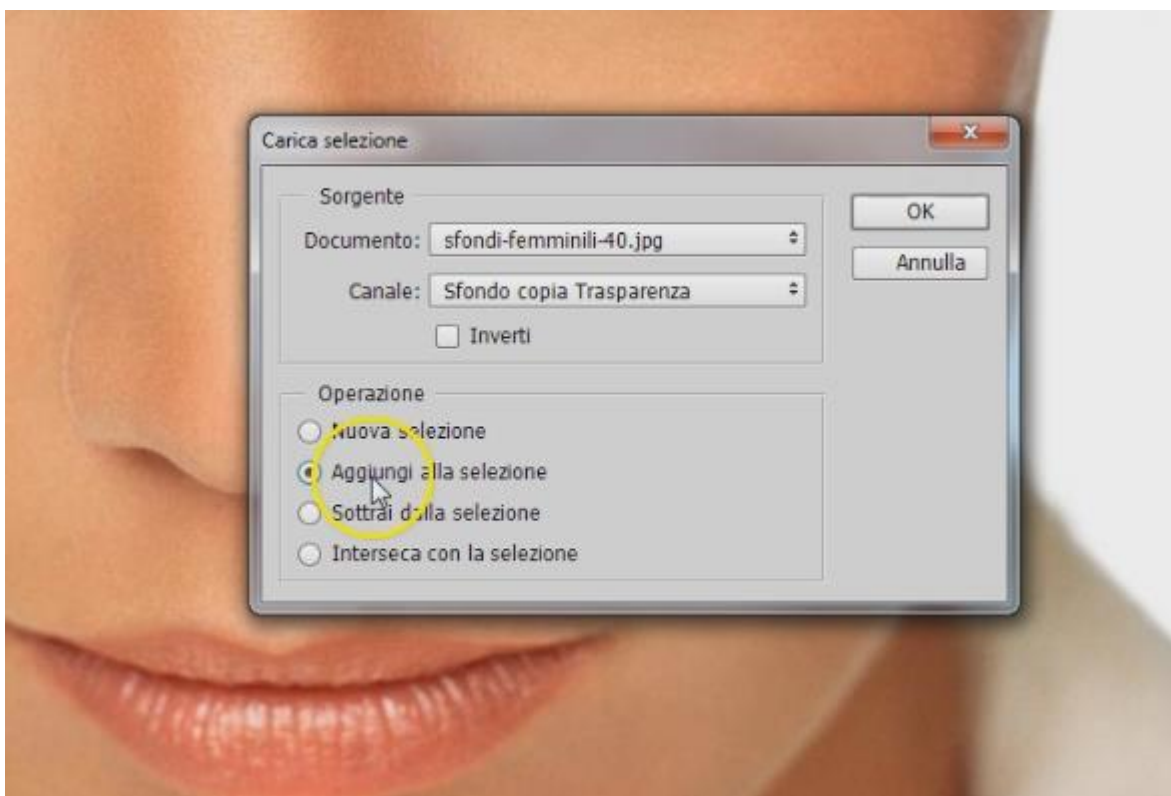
Carica selezione

x

Sorgente

Documento: sfondi-femminili-40.jpg

Canale: Sfondo copia Trasparenza

Inverti

OK

Annulla

Operazione

Nuova selezione

Aggiungi alla selezione

Sottrai dalla selezione

Interseca con la selezione